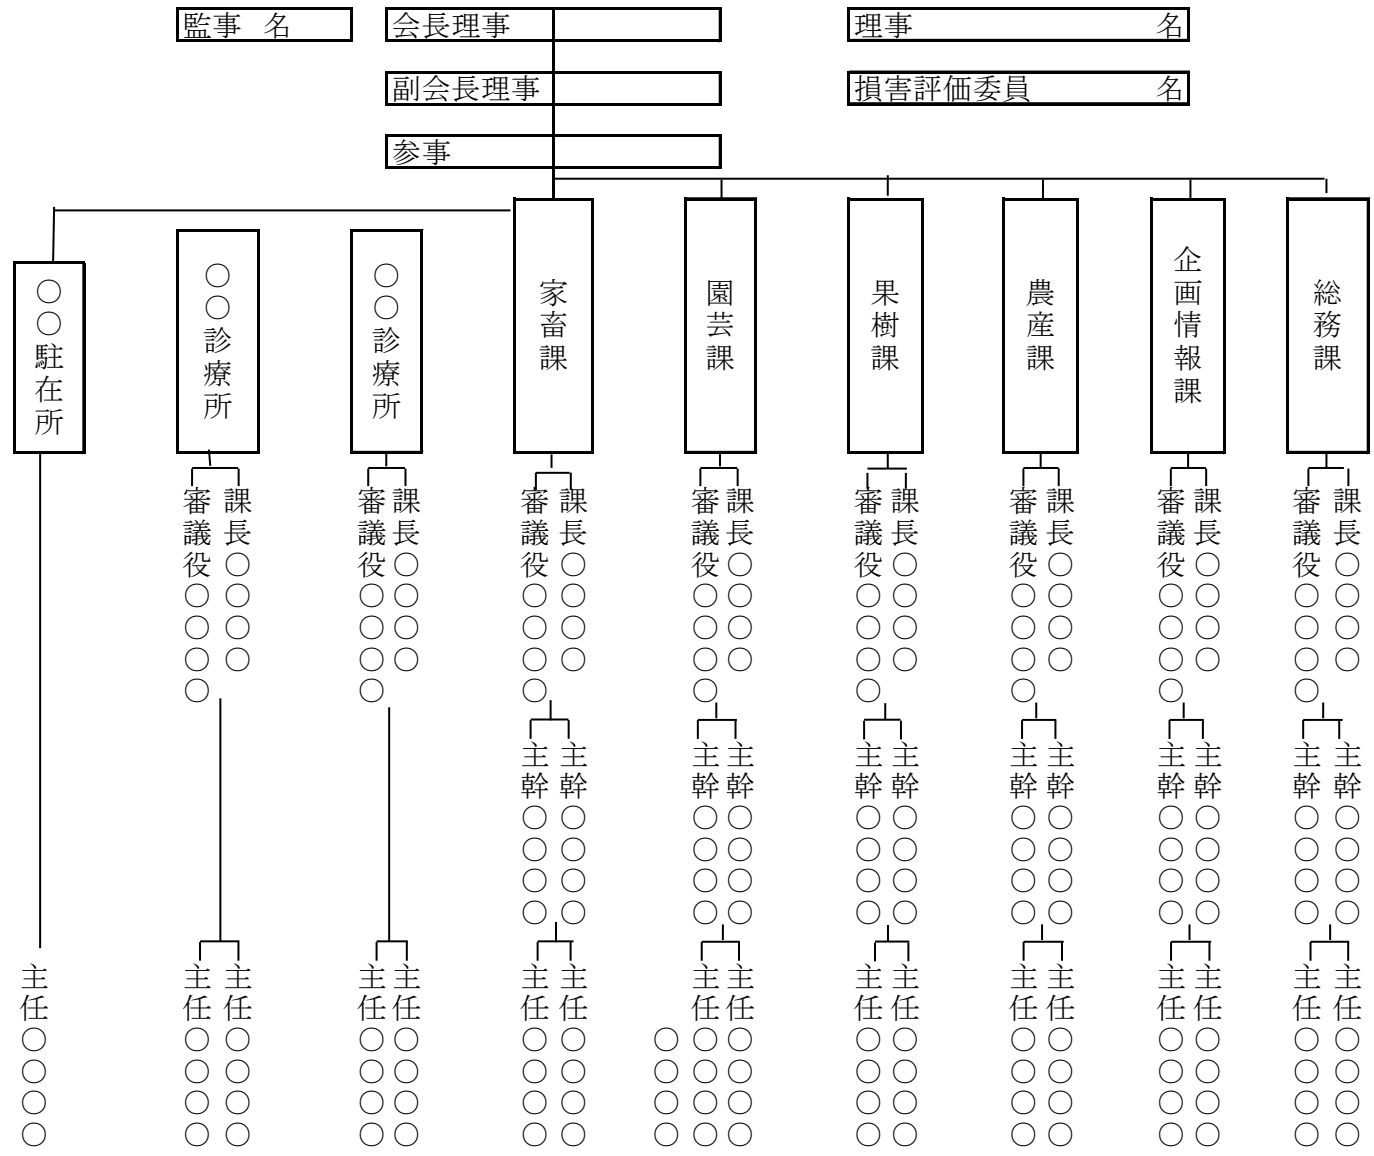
監事　名

会長理事

副会長理事

参事

理事　名

損害評価委員　名

○○駐在所

主任○○○○

○○診療所

審議役○○○○○

課長○○○○

主任○○○○

主任○○○○

○○診療所

審議役○○○○○

課長○○○○

主任○○○○

主任○○○○

家畜課

審議役○○○○○

課長○○○○

主幹○○○○

主幹○○○○

主任○○○○

主任○○○○

園芸課

審議役○○○○○

課長○○○○

主幹○○○○

主幹○○○○

○○○○

主任○○○○

主任○○○○

果樹課

審議役○○○○○

課長○○○○

主幹○○○○

主幹○○○○

主任○○○○

主任○○○○

農産課

審議役○○○○○

課長○○○○

主幹○○○○

主幹○○○○

主任○○○○

主任○○○○

企画情報課

審議役○○○○○

課長○○○○

主幹○○○○

主幹○○○○

主任○○○○

主任○○○○

総務課

審議役○○○○○

課長○○○○

主幹○○○○

主幹○○○○

主任○○○○

主任○○○○